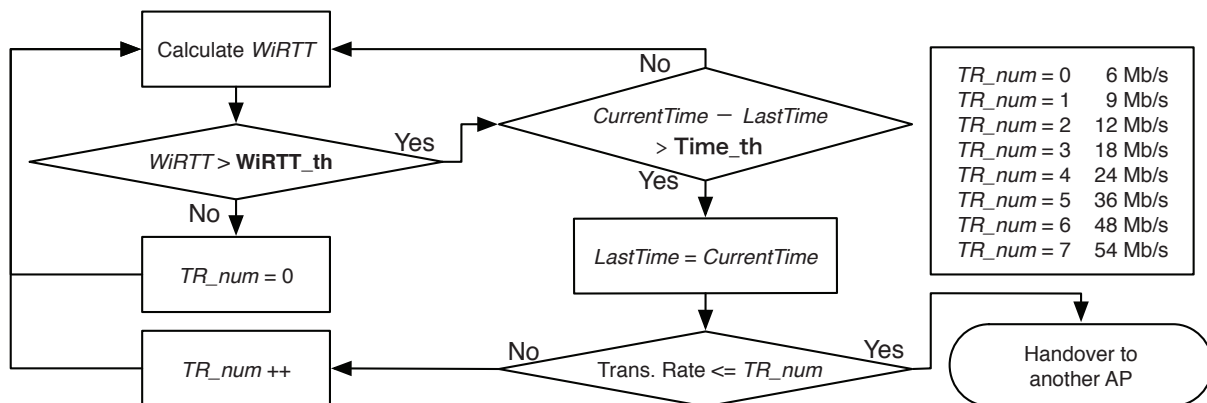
Calculate *WiRTT*

No

*CurrentTime* − *LastTime* > **Time_th**

Yes

*WiRTT* > **WiRTT_th**

Yes

No

*LastTime* = *CurrentTime*

*TR_num* = 0

| | |
|---|---|
| *TR_num* = 0 | 6 Mb/s |
| *TR_num* = 1 | 9 Mb/s |
| *TR_num* = 2 | 12 Mb/s |
| *TR_num* = 3 | 18 Mb/s |
| *TR_num* = 4 | 24 Mb/s |
| *TR_num* = 5 | 36 Mb/s |
| *TR_num* = 6 | 48 Mb/s |
| *TR_num* = 7 | 54 Mb/s |

*TR_num* ++

No

Trans. Rate <= *TR_num*

Yes

Handover to another AP